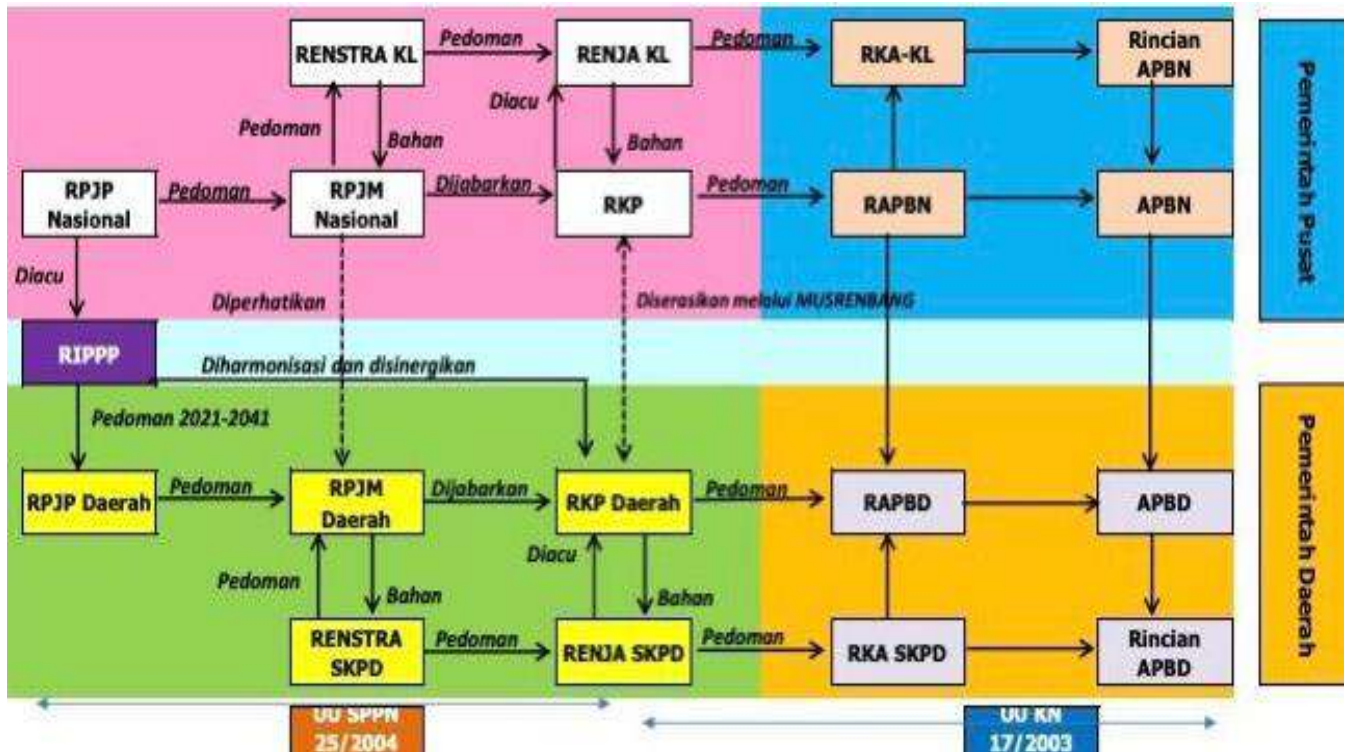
RENSTRA KL
Pedoman
RENJA KL
Pedoman
RKA-KL
Rincian APBN
Pemerintah Pusat
Pedoman
Bahan
Diacu
Bahan
RPJP Nasional
Pedoman
RPJM Nasional
Dijabarkan
RKP
Pedoman
RAPBN
APBN
Diacu
Diperhatikan
Diserasikan melalui MUSRENBANG
RIPPP
Diharmonisasi dan disinergikan
Pedoman 2021-2041
Pemerintah Daerah
RPJP Daerah
Pedoman
RPJM Daerah
Dijabarkan
RKP Daerah
Pedoman
RAPBD
APBD
Diacu
Pedoman
Bahan
Bahan
RENSTRA SKPD
Pedoman
RENJA SKPD
Pedoman
RKA SKPD
Rincian APBD
UU SPPN 25/2004
UU KN 17/2003